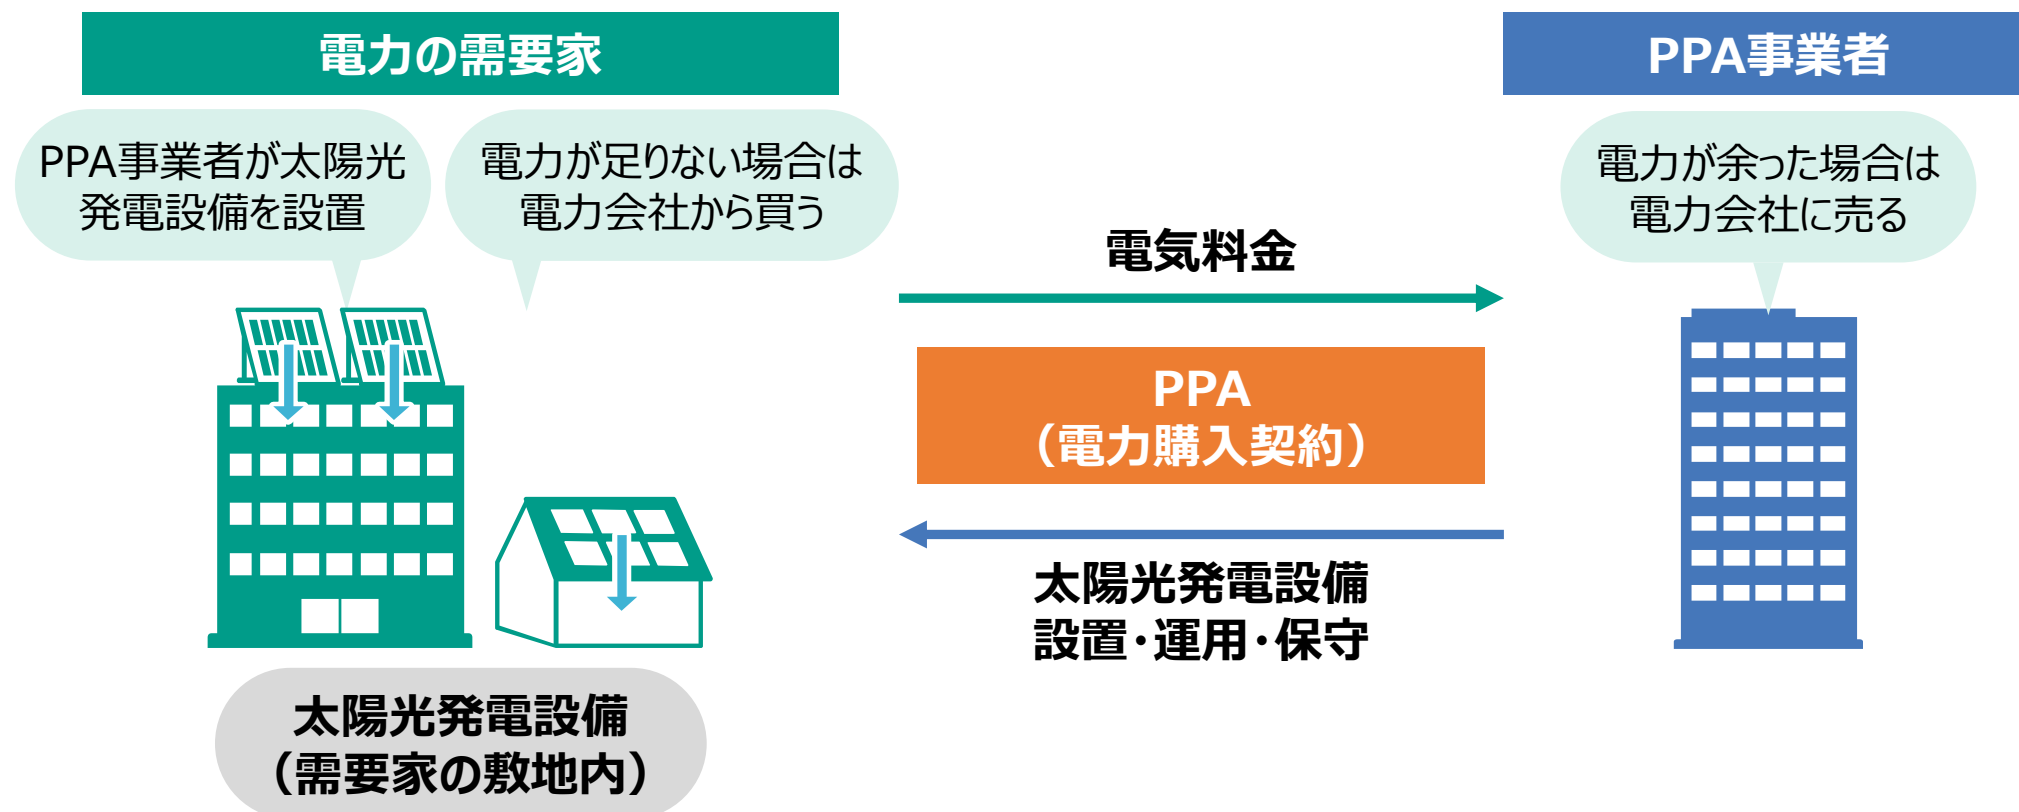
電力の需要家

PPA事業者

PPA事業者が太陽光発電設備を設置

電力が足りない場合は電力会社から買う

電力が余った場合は電力会社に売る

電気料金

PPA
（電力購入契約）

太陽光発電設備
設置・運用・保守

太陽光発電設備
（需要家の敷地内）